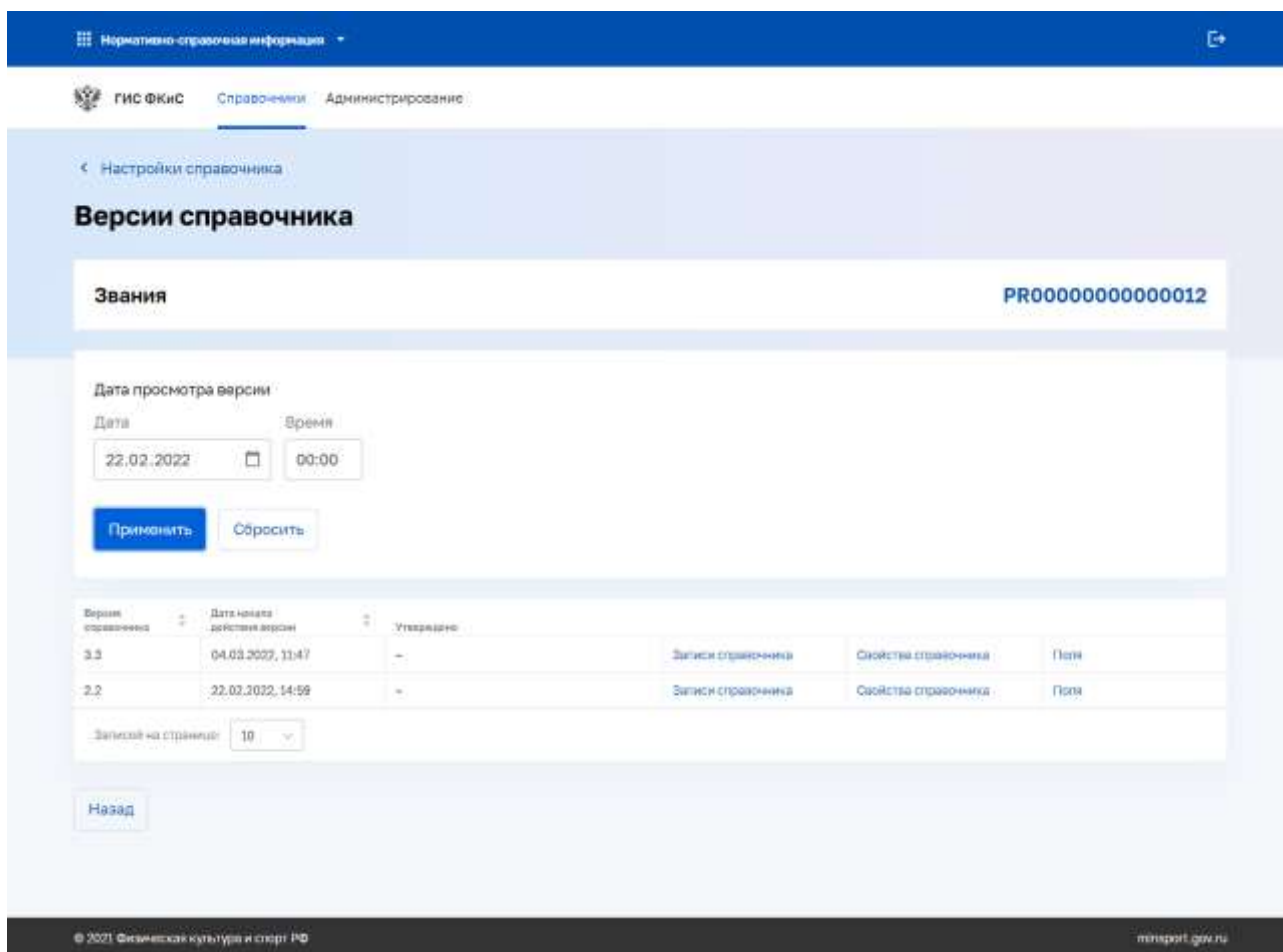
Нормативно-справочная информация

ГИС ФКиС Справочники Администрирование

< Настройки справочника

Версии справочника

Звания

PR00000000000012

Дата просмотра версии

Дата

22.02.2022

Время

00:00

Применить

Сбросить

| Версия справочника | Дата начала действия версии | Утверждено | | | |
|---|---|---|---|---|---|
| 3.3 | 04.03.2022, 11:47 | – | Записи справочника | Свойства справочника | Поля |
| 2.2 | 22.02.2022, 14:59 | – | Записи справочника | Свойства справочника | Поля |

Записей на странице: 10

Назад

© 2021 Физическая культура и спорт РФ

minsport.gov.ru